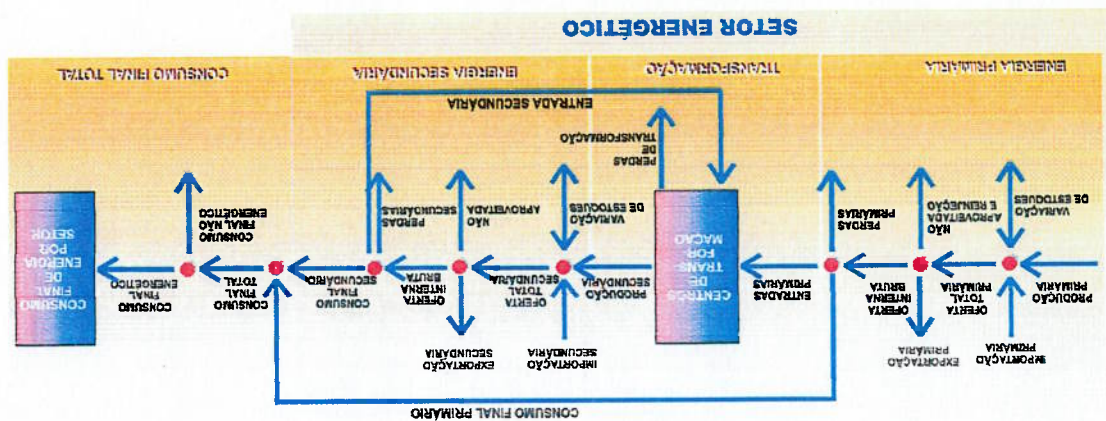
SETOR ENERGÉTICO

ENERGIA PRIMÁRIA

TRANSFORMAÇÃO

ENERGIA SECUNDÁRIA

CONSUMO FINAL TOTAL

ENTRADA SECUNDÁRIA

PERDAS DE TRANSFORMAÇÃO

VARIAÇÃO DE ESTOQUES

NÃO APROVEITADA E REINJEÇÃO

PERDAS PRIMÁRIAS

VARIAÇÃO DE ESTOQUES

NÃO APROVEITADA

PERDAS SECUNDÁRIAS

CONSUMO FINAL NÃO ENERGÉTICO

PRODUÇÃO PRIMÁRIA

OFERTA TOTAL PRIMÁRIA

OFERTA INTERNA BRUTA

ENTRADAS PRIMÁRIAS

CENTROS DE TRANS-FOR-MAÇÃO

PRODUÇÃO SECUNDÁRIA

OFERTA SECUNDÁRIA

OFERTA INTERNA BRUTA

CONSUMO SECUNDÁRIO

CONSUMO FINAL TOTAL

CONSUMO FINAL ENERGÉTICO

CONSUMO FINAL DE ENERGIA POR SETOR

IMPORTAÇÃO PRIMÁRIA

EXPORTAÇÃO PRIMÁRIA

IMPORTAÇÃO SECUNDÁRIA

EXPORTAÇÃO SECUNDÁRIA

CONSUMO FINAL PRIMÁRIO